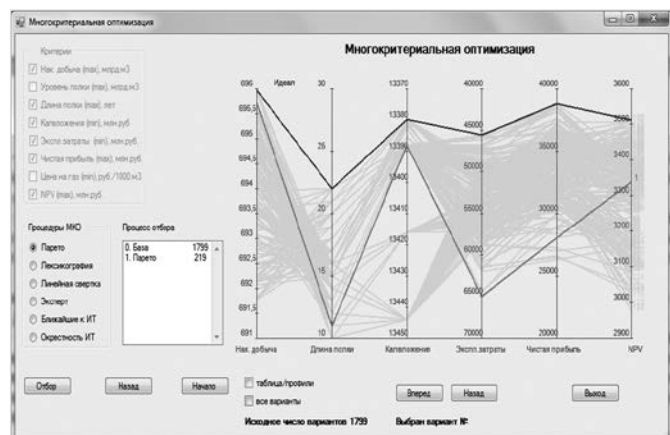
Многокритериальная оптимизация

Критерии
Нак. добыча (max), млрд.м3
Уровень полки (max), млрд.м3
Длина полки (max), лет
Капвложения (min), млн.руб
Экспл.затраты (min), млн.руб
Чистая прибыль (max), млн.руб
Цена на газ (min), руб./1000 м3
NPV (max), млн.руб

Процедуры МКО
Парето
Лексикография
Линейная свертка
Эксперт
Ближайшие к ИТ
Окрестность ИТ

Процесс отбора
0. База 1799
1. Парето 219

Многокритериальная оптимизация

Идеал

| Нак. добыча | Длина полки | Капвложение | Экспл.затраты | Чистая прибыль | NPV |
|---|---|---|---|---|---|
| 696 | 30 | 13370 | 40000 | 40000 | 3600 |
| 695,5 | | 13380 | 45000 | | 3500 |
| 695 | 25 | 13390 | 50000 | 35000 | 3400 |
| 694,5 | | 13400 | | | 3300 |
| 694 | | 13410 | 55000 | 30000 | 3200 |
| 693,5 | 20 | 13420 | 60000 | | 3100 |
| 693 | | 13430 | 65000 | 25000 | 3000 |
| 692,5 | 15 | 13440 | 70000 | 20000 | 2900 |
| 692 | | 13450 | | | |
| 691,5 | 10 | | | | |
| 691 | | | | | |

Отбор
Назад
Начало
таблица/профили
все варианты
Вперед
Назад
Выход

Исходное число вариантов 1799
Выбран вариант №